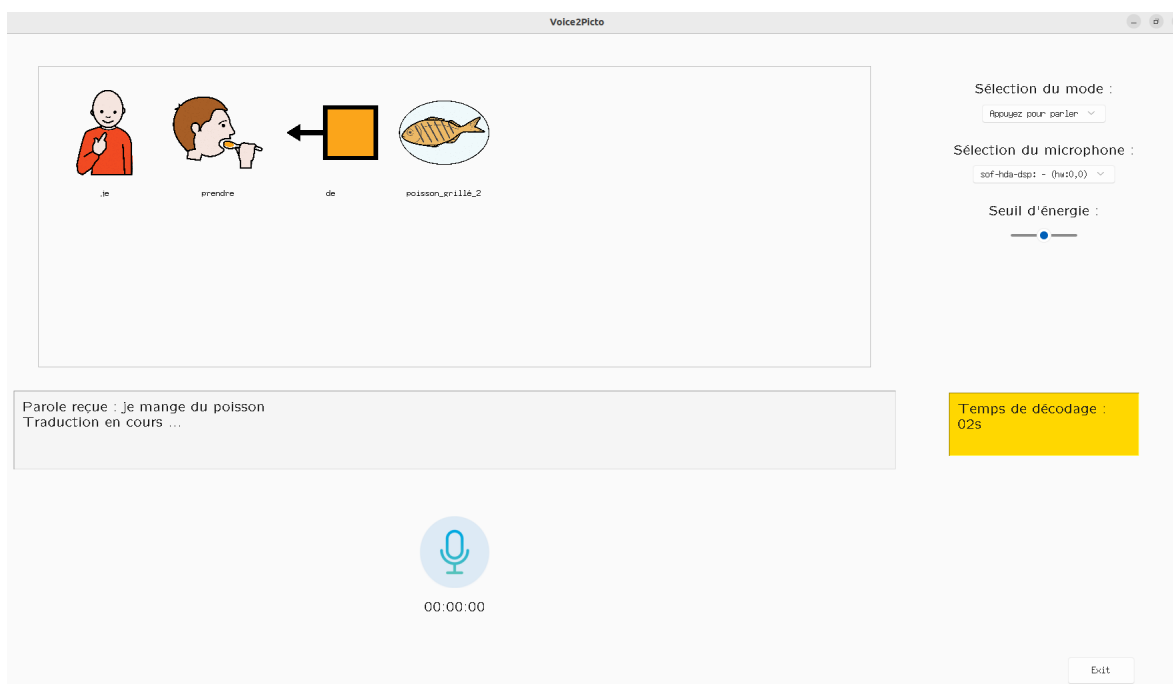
Voice2Picto

je

prendre

de

poisson_grillé_2

Sélection du mode :

Appuyez pour parler

Sélection du microphone :

sof-hda-dsp: - (hw:0,0)

Seuil d'énergie :

Parole reçue : je mange du poisson
Traduction en cours ...

Temps de décodage :
02s

00:00:00

Exit